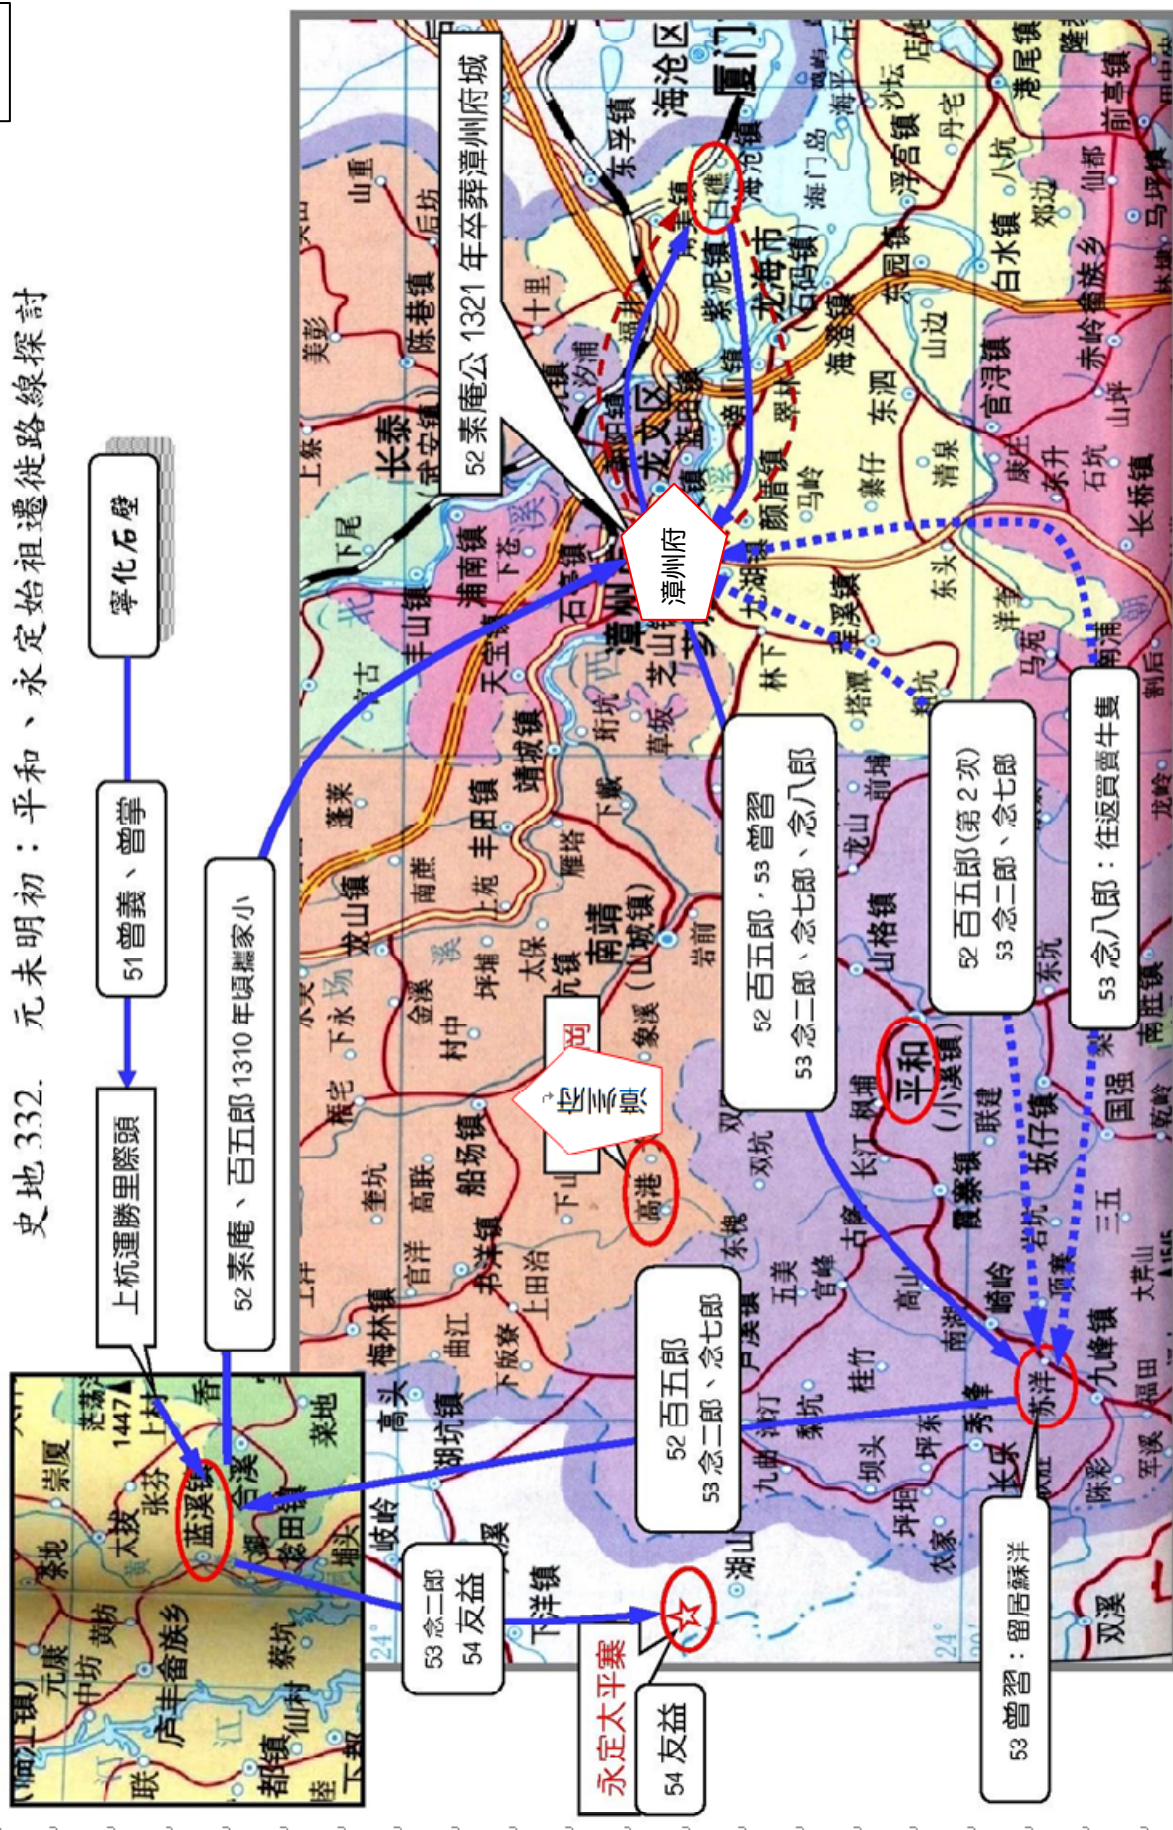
史地 332．元末明初：平和、永定始祖遷徙路線探討

寧化石壁

51 曾義、曾掌

上杭溜勝里際頭

52 素庵、百五郎 1310 年頃攜家小

52 素庵公 1321 年卒葬漳州府城

漳州府

52 百五郎，53 曾習
53 念二郎、念七郎、念八郎

52 百五郎(第 2 次)
53 念二郎、念七郎

53 念八郎：往返買牛隻

52 百五郎
53 念二郎、念七郎

53 念二郎
54 友益

永定大平寨

54 友益

53 曾習：留居蘇洋

蓝溪镇
平和
(小溪镇)
苏洋
高港
厦门
海沧区
龙海市
(石码镇)
白礁
龙文区
南靖
(山城镇)
长泰
华安
九峰镇
芦溪镇
湖山
下洋镇
岐岭
高头
湖坑镇
坎市
大池
峰市
古竹
(小溪镇)
三江
长乐
秀峰
船场镇
书洋镇
梅林镇
丰田镇
靖城镇
天宝
石亭镇
芝山
紫泥镇
角美
颜厝镇
九湖
港尾镇
浮宫镇
白水镇
官浔镇
赤岭
崎岭
霞寨镇
坂仔镇
国强
南胜
山格镇
龙山
前埔
旧镇
霞美
大芹山
双溪
军溪
福田
陈彩
坪回
坂头
桂竹
高山
南溪
五美
安厚
东泗
海澄镇
榜山
程溪镇
东山
林下
山城
金溪
村中
坪埔
太保
南坑
上坑
奎坑
高联
曲江
上田
下版寮
双坑
东槐
奎洋
金山镇
和溪
丰山镇
浦南镇
下尾
上蔡
长泰
陈巷镇
美彭
十里
海门岛
丹宅
港尾镇
前亭镇
马坪镇
赤湖镇
长桥镇
东升
石坑
山坪
洋美
马充
东头
康庄
清泉
寨仔
马岭
崇厦
大坡
张芬
台溪
太平
仙村
芦丰畲族乡
中坊
元康
都镇
下都
联
蛟